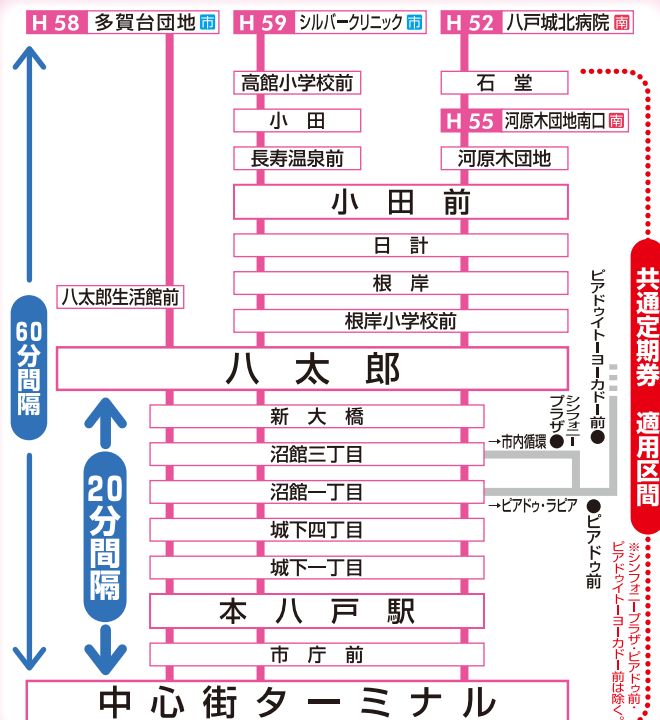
H 58 多賀台団地 市

H 59 シルバークリニック 市

H 52 八戸城北病院 南

高館小学校前

小 田

長寿温泉前

石 堂

H 55 河原木団地南口 南

河原木団地

小 田 前

日 計

根 岸

根岸小学校前

八太郎生活館前

60分間隔

八 太 郎

新 大 橋

沼館三丁目

沼館一丁目

城下四丁目

城下一丁目

本 八 戸 駅

市 庁 前

20分間隔

中心街ターミナル

シンフォニープラザ

→市内循環

→ピアドゥ・ラピア

ピアドゥイトーヨーカドー前

ピアドゥ前

共通定期券 適用区間

※シンフォニープラザ・ピアドゥ前・ピアドゥイトーヨーカドー前は除く。